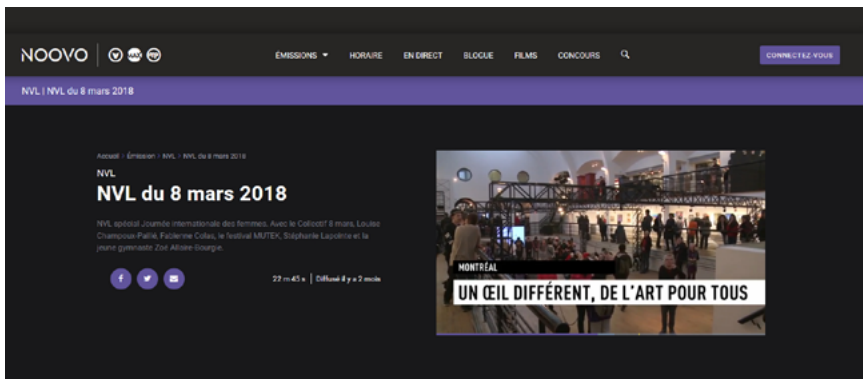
NOOVO

ÉMISSIONS HORAIRE EN DIRECT BLOGUE FILMS CONCOURS

CONNECTEZ-VOUS

NVL | NVL du 8 mars 2018

Accueil > Émission > NVL > NVL du 8 mars 2018

NVL

NVL du 8 mars 2018

NVL spécial Journée internationale des femmes. Avec le Collectif 8 mars, Louise Champoux-Paillé, Fabienne Colas, le festival MUTEK, Stéphanie Lapointe et la jeune gymnaste Zoé Allaire-Bourgie.

22 m 45 s | Diffusé il y a 2 mois

MONTRÉAL

UN ŒIL DIFFÉRENT, DE L'ART POUR TOUS